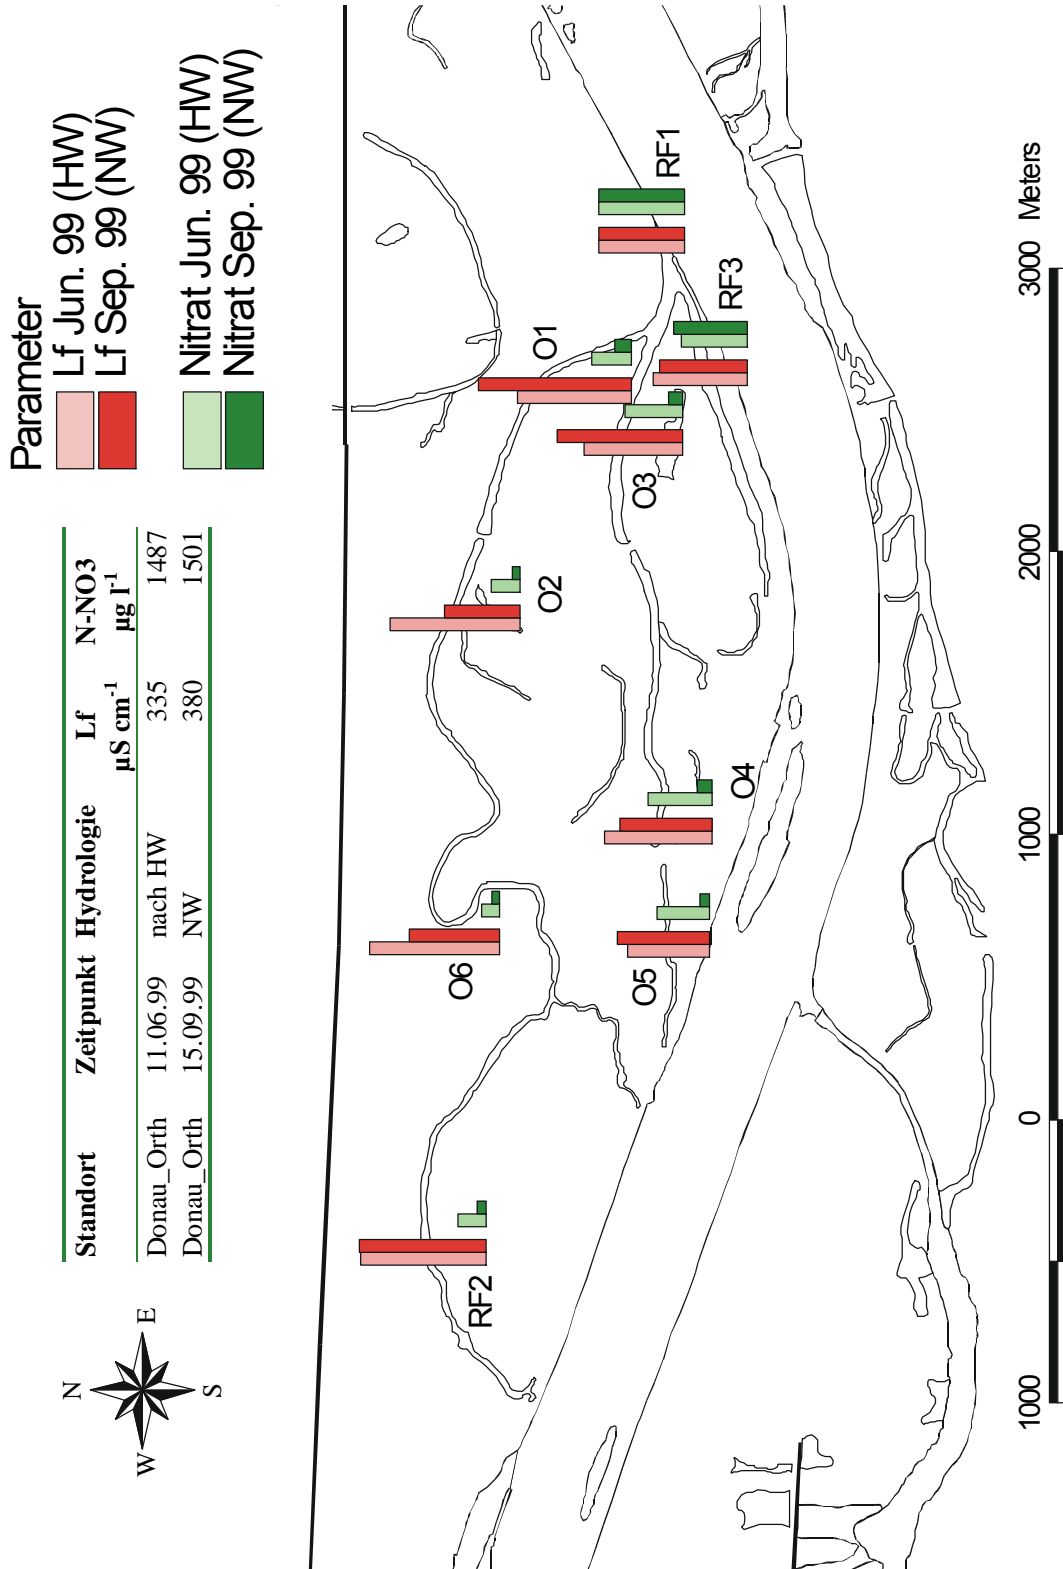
Parameter
Lf Jun. 99 (HW)
Lf Sep. 99 (NW)
Nitrat Jun. 99 (HW)
Nitrat Sep. 99 (NW)

| Standort | Zeitpunkt | Hydrologie | Lf µS cm$^{-1}$ | N-NO3 µg l$^{-1}$ |
|---|---|---|---|---|
| Donau_Orth | 11.06.99 | nach HW | 335 | 1487 |
| Donau_Orth | 15.09.99 | NW | 380 | 1501 |

N
E
S
W

RF1
RF3
O1
O3
O2
O4
O6
O5
RF2

1000 0 1000 2000 3000 Meters